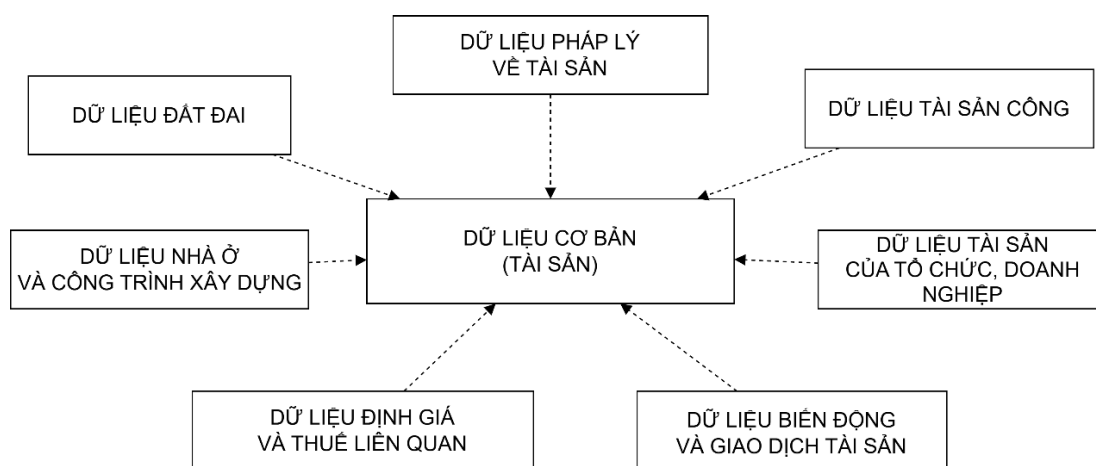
DỮ LIỆU PHÁP LÝ VỀ TÀI SẢN

DỮ LIỆU ĐẤT ĐAI

DỮ LIỆU TÀI SẢN CÔNG

DỮ LIỆU NHÀ Ở VÀ CÔNG TRÌNH XÂY DỰNG

DỮ LIỆU CƠ BẢN (TÀI SẢN)

DỮ LIỆU TÀI SẢN CỦA TỔ CHỨC, DOANH NGHIỆP

DỮ LIỆU ĐỊNH GIÁ VÀ THUẾ LIÊN QUAN

DỮ LIỆU BIẾN ĐỘNG VÀ GIAO DỊCH TÀI SẢN